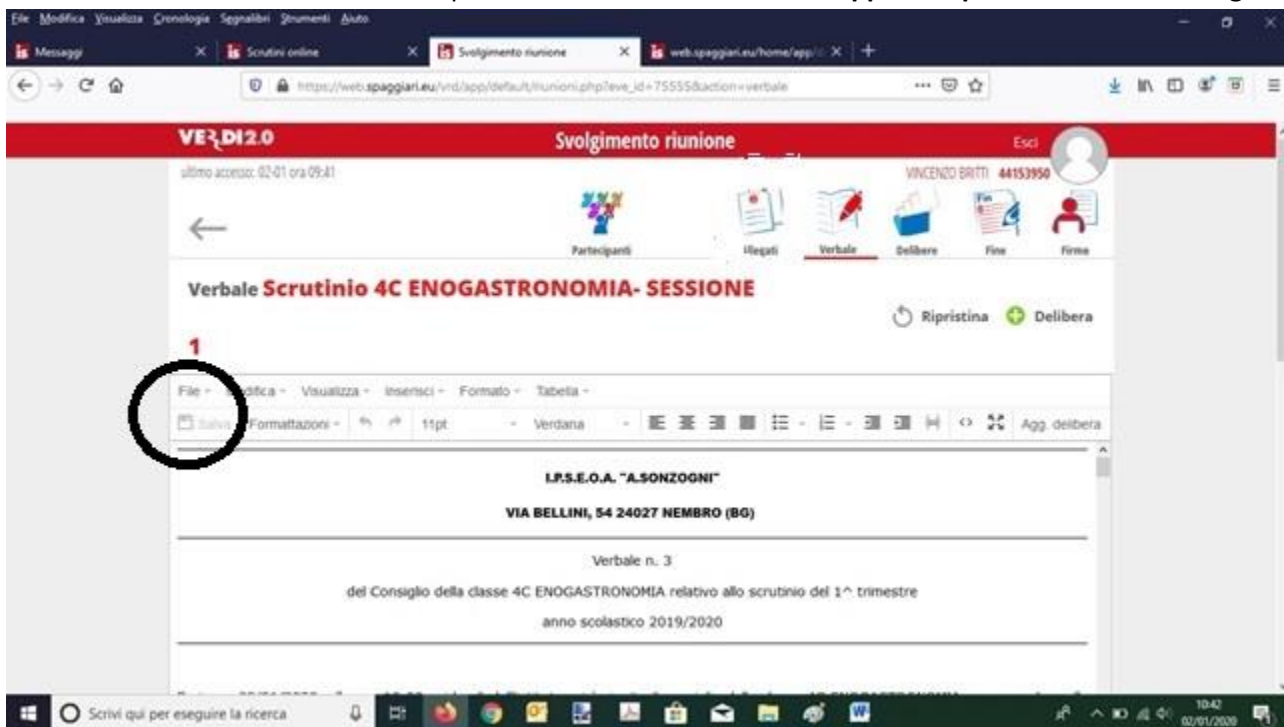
File Modifica Visualizza Cronologia Segnalibri Strumenti Aiuto

Messaggi
Scrutini online
Svolgimento riunione
web.spaggiari.eu/home/app/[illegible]

https://web.spaggiari.eu/vrd/app/default/riunioni.php?eve_id=75555&action=verbale

VERDI2.0
Svolgimento riunione
Esci

ultimo accesso: 02-01 ora 09:41
VINCENZO BRITTI 44153950

Partecipanti
Allegati
Verbale
Delibere
Fine
Firme

Verbale Scrutinio 4C ENOGASTRONOMIA- SESSIONE 1

Ripristina
Delibera

File - Modifica - Visualizza - Inserisci - Formato - Tabella -
Salva Formattazioni - 11pt Verdana Agg. delibera

I.P.S.E.O.A. "A.SONZOGNI"

VIA BELLINI, 54 24027 NEMBRO (BG)

Verbale n. 3

del Consiglio della classe 4C ENOGASTRONOMIA relativo allo scrutinio del 1^ trimestre

anno scolastico 2019/2020

Scrivi qui per eseguire la ricerca
10:42
02/01/2020